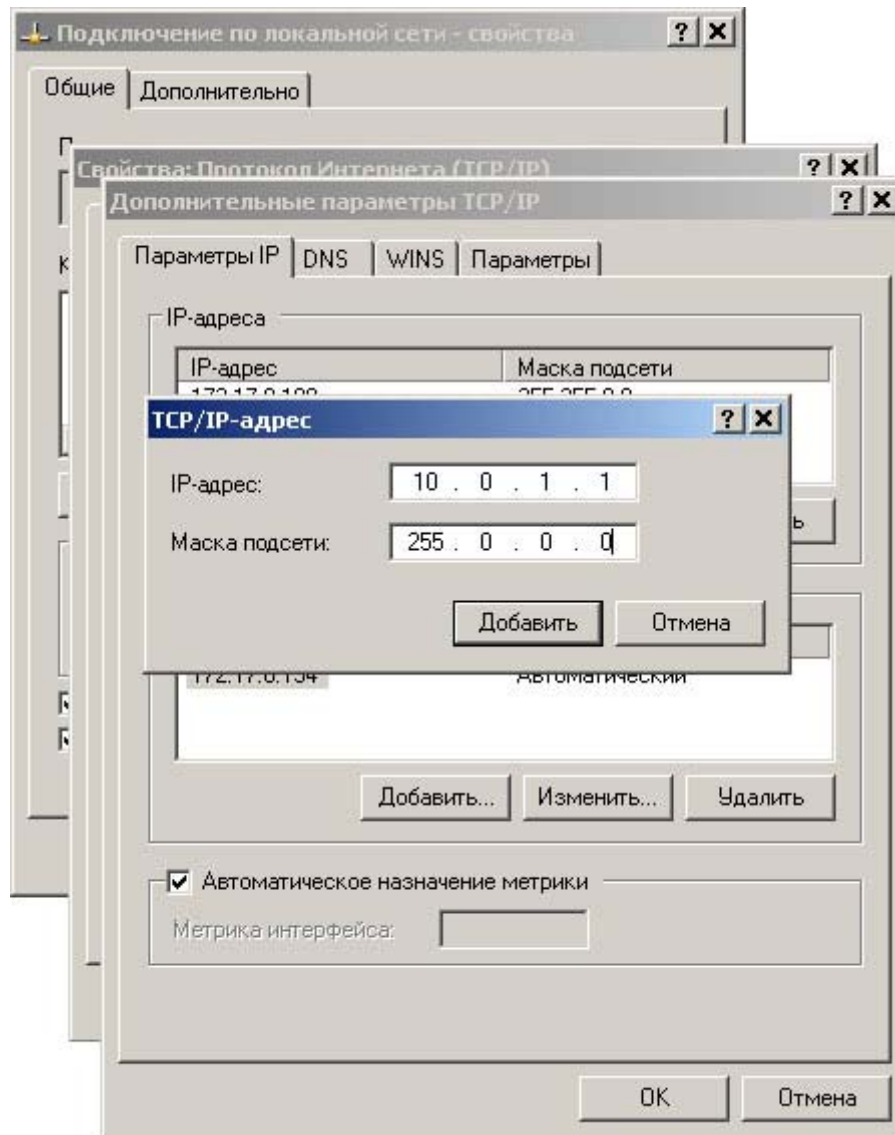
Подключение по локальной сети - свойства ? X

Общие | Дополнительно

Свойства: Протокол Интернета (TCP/IP) ? X

Дополнительные параметры TCP/IP ? X

Параметры IP | DNS | WINS | Параметры

IP-адреса

| IP-адрес | Маска подсети |
|---|---|
| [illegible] | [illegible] |

TCP/IP-адрес ? X

IP-адрес: 10 . 0 . 1 . 1

Маска подсети: 255 . 0 . 0 . 0

Добавить Отмена

172.17.0.154 Автоматический

Добавить... Изменить... Удалить

Автоматическое назначение метрики

Метрика интерфейса:

OK Отмена